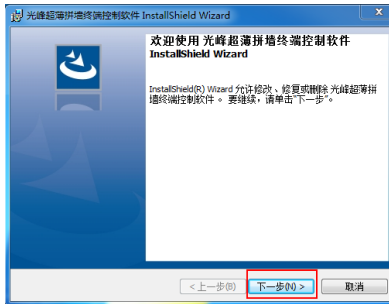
光峰超薄拼墙终端控制软件 InstallShield Wizard

欢迎使用 光峰超薄拼墙终端控制软件 InstallShield Wizard

InstallShield(R) Wizard 允许修改、修复或删除 光峰超薄拼墙终端控制软件。要继续，请单击"下一步"。

< 上一步(B)

下一步(N) >

取消